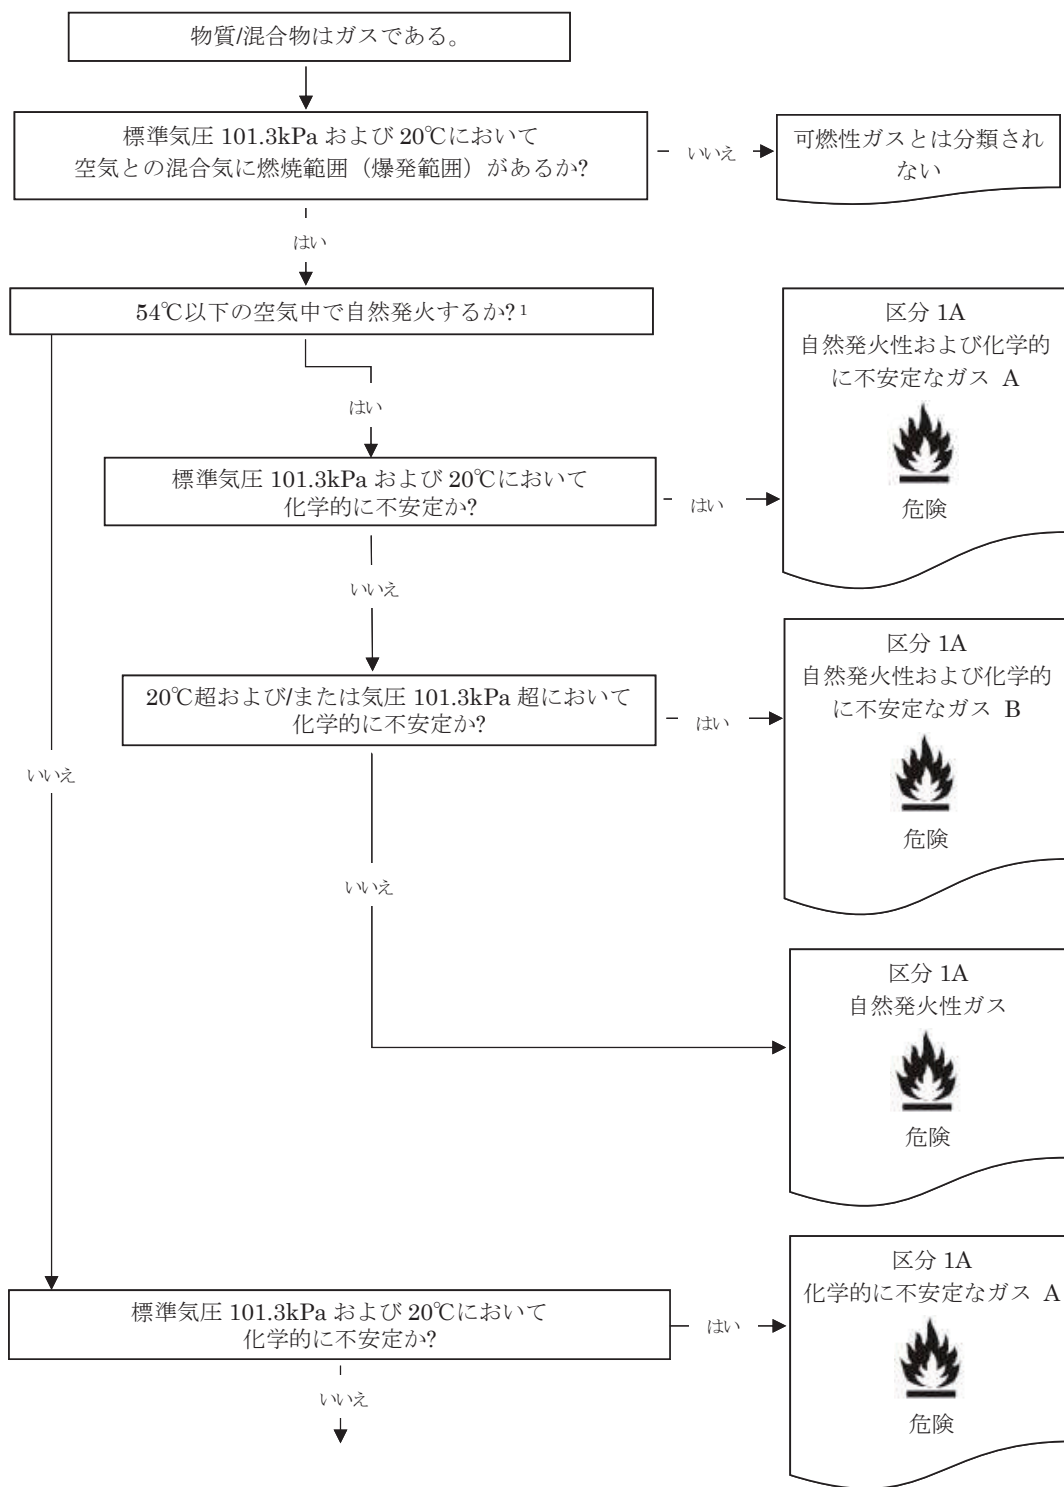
物質/混合物はガスである。

標準気圧 101.3kPa および 20℃において空気との混合気に燃焼範囲（爆発範囲）があるか?

いいえ

可燃性ガスとは分類されない

はい

54℃以下の空気中で自然発火するか?$^{1}$

はい

標準気圧 101.3kPa および 20℃において化学的に不安定か?

はい

区分 1A
自然発火性および化学的に不安定なガス A
危険

いいえ

20℃超および/または気圧 101.3kPa 超において化学的に不安定か?

はい

区分 1A
自然発火性および化学的に不安定なガス B
危険

いいえ

いいえ

区分 1A
自然発火性ガス
危険

標準気圧 101.3kPa および 20℃において化学的に不安定か?

はい

区分 1A
化学的に不安定なガス A
危険

いいえ